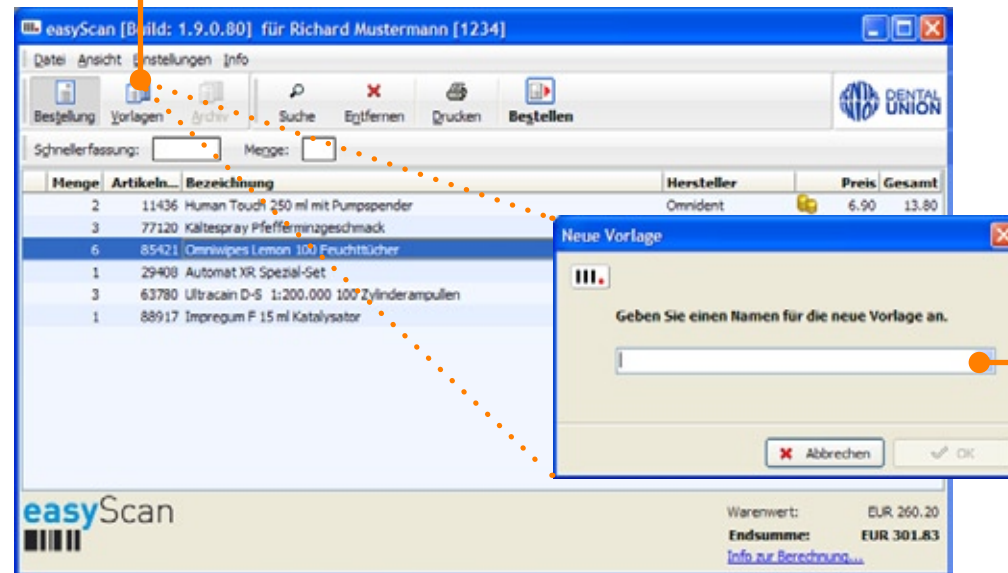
easyScan [Build: 1.9.0.80] für Richard Mustermann [1234]

Datei Ansicht Einstellungen Info

Bestellung Vorlagen Archiv Suche Entfernen Drucken Bestellen

DENTAL UNION

Schnellerfassung: Menge:

| Menge | Artikeln... | Bezeichnung | Hersteller | Preis | Gesamt |
|---|---|---|---|---|---|
| 2 | 11436 | Human Touch 250 ml mit Pumpspender | Omnident | 6.90 | 13.80 |
| 3 | 77120 | Kältespray Pfefferminzgeschmack | | | |
| 6 | 85421 | Omniwipes Lemon 100 Feuchttücher | | | |
| 1 | 29408 | Automat XR Spezial-Set | | | |
| 3 | 63780 | Ultracain D-S 1:200.000 100 Zylinderampullen | | | |
| 1 | 88917 | Impregum F 15 ml Katalysator | | | |

Neue Vorlage

Geben Sie einen Namen für die neue Vorlage an.

Abbrechen OK

easyScan

Warenwert: EUR 260.20
Endsumme: EUR 301.83
Info zur Berechnung...